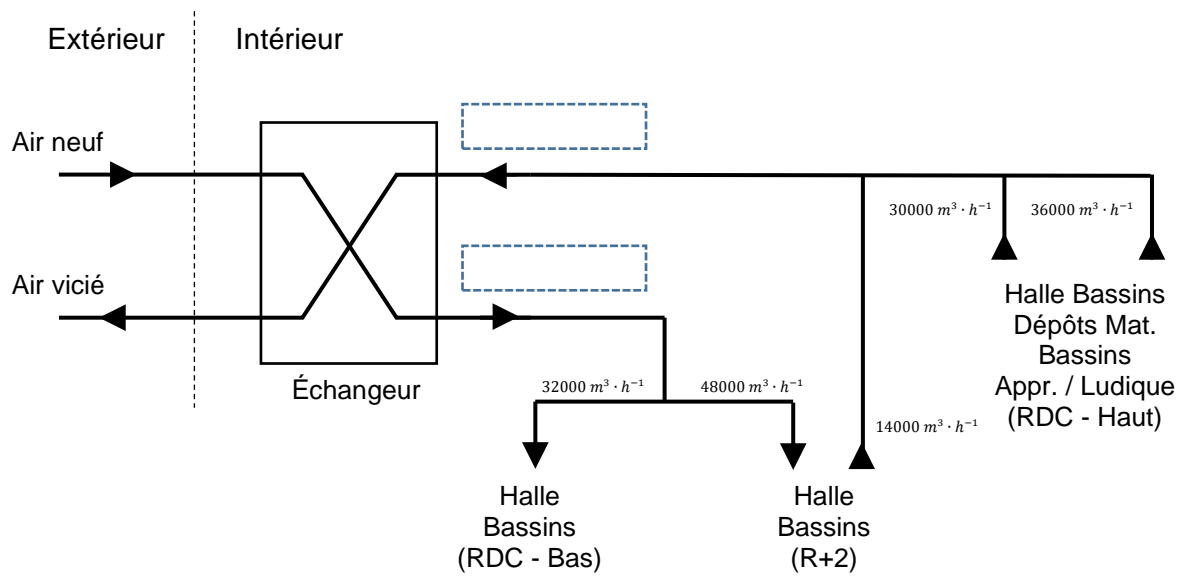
Extérieur

Intérieur

Air neuf

Air vicié

Échangeur

$30000\ m^3 \cdot h^{-1}$

$36000\ m^3 \cdot h^{-1}$

Halle Bassins Dépôts Mat. Bassins Appr. / Ludique (RDC - Haut)

$32000\ m^3 \cdot h^{-1}$

$48000\ m^3 \cdot h^{-1}$

$14000\ m^3 \cdot h^{-1}$

Halle Bassins (RDC - Bas)

Halle Bassins (R+2)